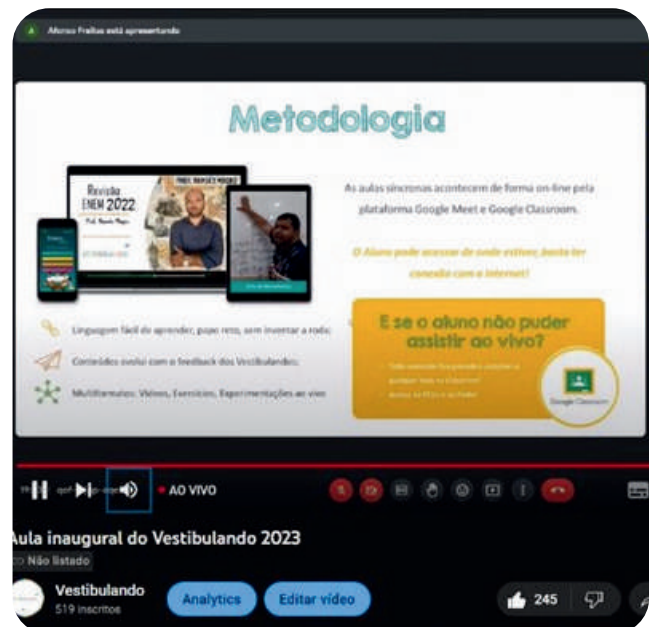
Afonso Freitas está apresentando

Metodologia

Revisão ENEM 2022

As aulas síncronas acontecem de forma on-line pela plataforma Google Meet e Google Classroom.

O Aluno pode acessar de onde estiver, basta ter conexão com a internet!

Linguagem fácil de aprender, papo reto, sem inventar a roda;

Conteúdos evolui com o feedback dos Vestibulandos;

Multiformatos: Vídeos, Exercícios, Experimentações ao vivo

E se o aluno não puder assistir ao vivo?

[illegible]

Google Classroom

AO VIVO

Aula inaugural do Vestibulando 2023

Não listado

Vestibulando

519 inscritos

Analytics

Editar vídeo

245